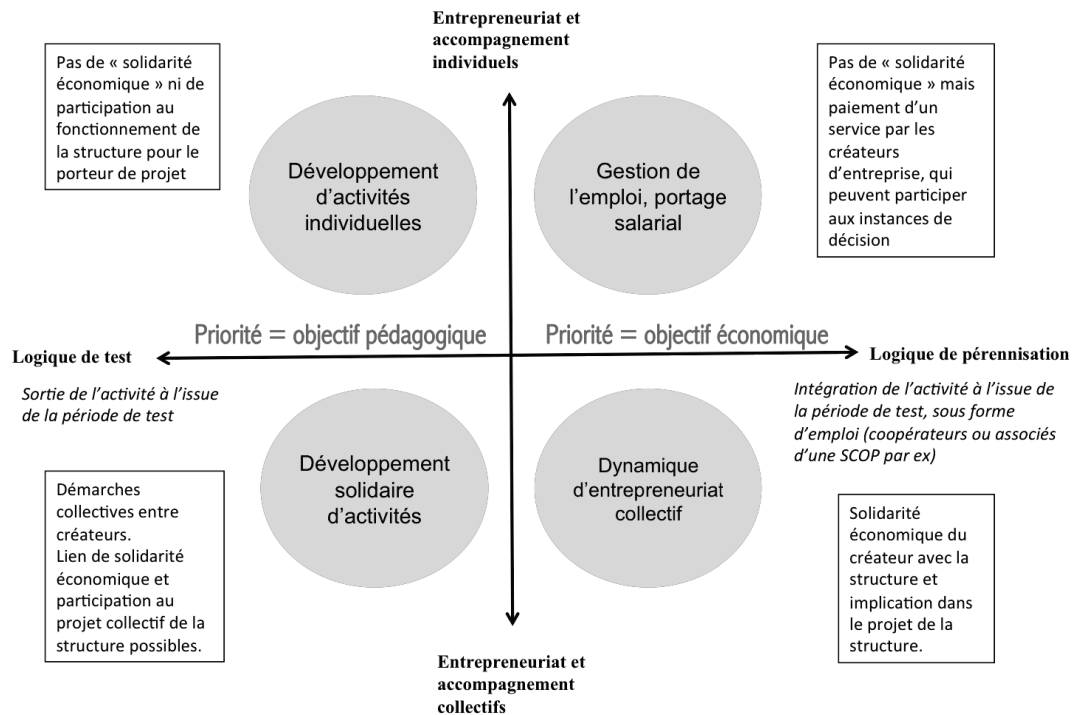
Entrepreneuriat et accompagnement individuels

Pas de « solidarité économique » ni de participation au fonctionnement de la structure pour le porteur de projet

Développement d'activités individuelles

Gestion de l'emploi, portage salarial

Pas de « solidarité économique » mais paiement d'un service par les créateurs d'entreprise, qui peuvent participer aux instances de décision

Priorité = objectif pédagogique

Priorité = objectif économique

Logique de test

Logique de pérennisation

Sortie de l'activité à l'issue de la période de test

Intégration de l'activité à l'issue de la période de test, sous forme d'emploi (coopérateurs ou associés d'une SCOP par ex)

Démarches collectives entre créateurs. Lien de solidarité économique et participation au projet collectif de la structure possibles.

Développement solidaire d'activités

Dynamique d'entrepreneuriat collectif

Solidarité économique du créateur avec la structure et implication dans le projet de la structure.

Entrepreneuriat et accompagnement collectifs